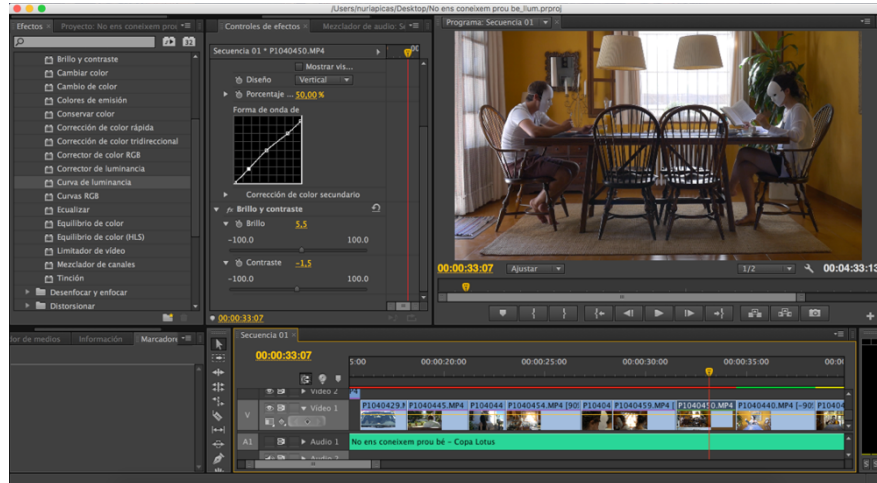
/Users/nurlapicas/Desktop/No ens coneixem prou be_llum.prproj

Efectos | Proyecto: No ens coneixem prou | Controles de efectos | Mezclador de audio: Se | Programa: Secuencia 01

Brillo y contraste
Cambiar color
Cambio de color
Colores de emisión
Conservar color
Corrección de color rápida
Corrección de color tridireccional
Corrector de color RGB
Corrector de luminancia
Curva de luminancia
Curvas RGB
Ecualizar
Equilibrio de color
Equilibrio de color (HLS)
Limitador de vídeo
Mezclador de canales
Tinción
Desenfocar y enfocar
Distorsionar

Secuencia 01 * P1040450.MP4
Mostrar vis...
Diseño Vertical
Porcentaje ... 50,00 %
Forma de onda de
Corrección de color secundario
fx Brillo y contraste
Brillo 5,5
-100.0 100.0
Contraste -1,5
-100.0 100.0
00:00:33:07

00:00:33:07 Ajustar 1/2 00:04:33:13

dor de medios | Información | Marcadore

Secuencia 01
00:00:33:07
5:00 00:00:20:00 00:00:25:00 00:00:30:00 00:00:35:00 00:0
Vídeo 2
V Vídeo 1
P1040429.M P1040445.MP4 P1040444 P1040454.MP4 [90 P104 P1040459.MP4 P1040410.MP4 P1040440.MP4 [-90 P104
A1 Audio 1
No ens coneixem prou bé - Copa Lotus
Audio 2